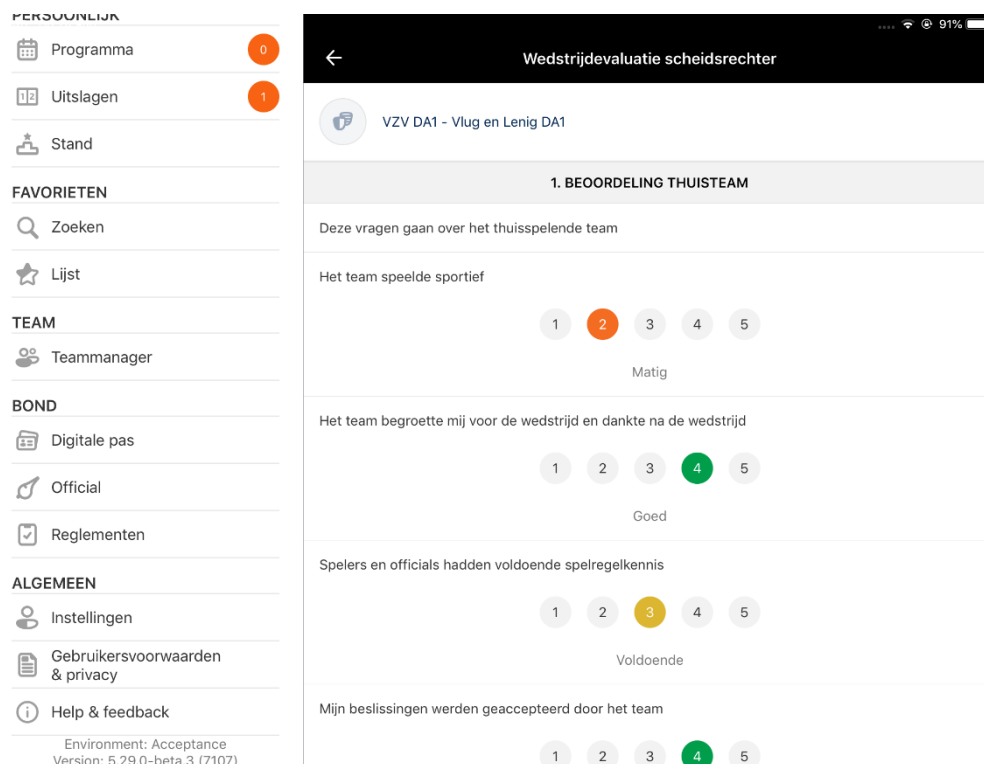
PERSOONLIJK
Programma 0
Uitslagen 1
Stand
FAVORIETEN
Zoeken
Lijst
TEAM
Teammanager
BOND
Digitale pas
Official
Reglementen
ALGEMEEN
Instellingen
Gebruikersvoorwaarden & privacy
Help & feedback
Environment: Acceptance
Version: 5.29.0-beta.3 (7107)

91%

Wedstrijdevaluatie scheidsrechter

VZV DA1 - Vlug en Lenig DA1

1. BEOORDELING THUISTEAM

Deze vragen gaan over het thuisspelende team

Het team speelde sportief

1 2 3 4 5

Matig

Het team begroette mij voor de wedstrijd en dankte na de wedstrijd

1 2 3 4 5

Goed

Spelers en officials hadden voldoende spelregelkennis

1 2 3 4 5

Voldoende

Mijn beslissingen werden geaccepteerd door het team

1 2 3 4 5